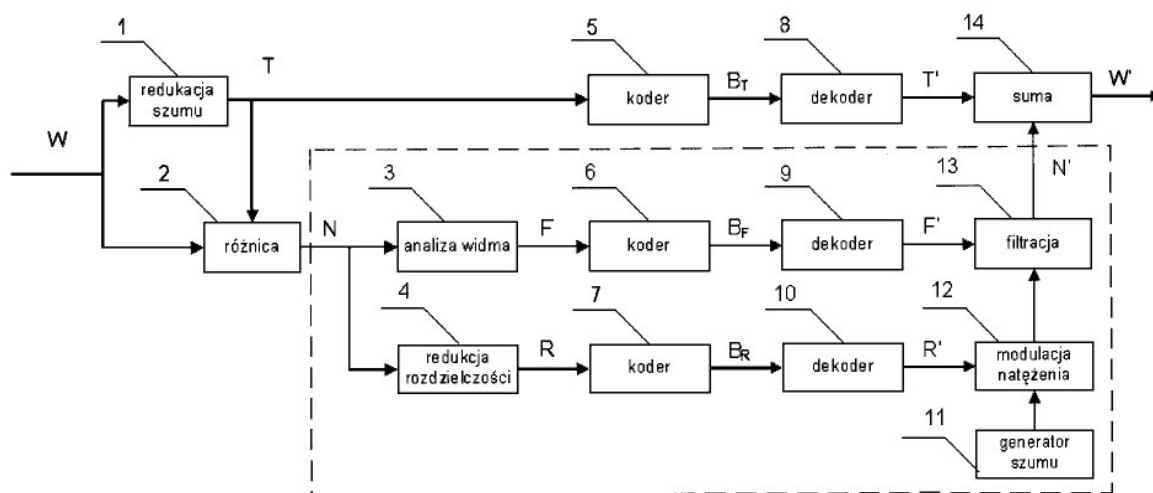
1
redukcja szumu
T
5
koder
$B_T$
8
dekoder
T'
14
suma
W'
W
2
różnica
N
3
analiza widma
F
6
koder
$B_F$
9
dekoder
F'
13
filtracja
N'
4
redukcja rozdzielczości
R
7
koder
$B_R$
10
dekoder
R'
12
modulacja natężenia
11
generator szumu